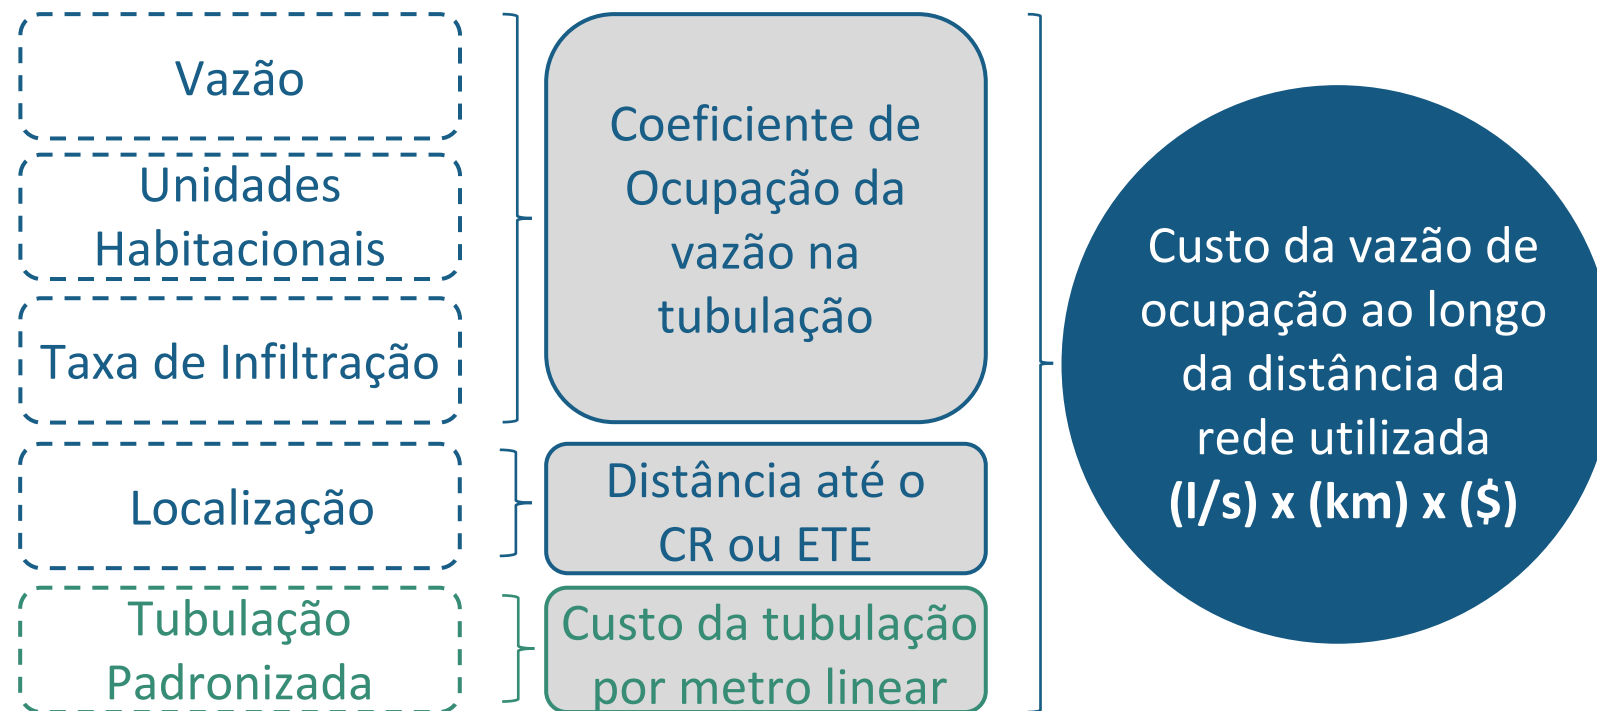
Vazão

Unidades Habitacionais

Taxa de Infiltração

Coeficiente de Ocupação da vazão na tubulação

Localização

Distância até o CR ou ETE

Tubulação Padronizada

Custo da tubulação por metro linear

Custo da vazão de ocupação ao longo da distância da rede utilizada
(l/s) x (km) x ($)